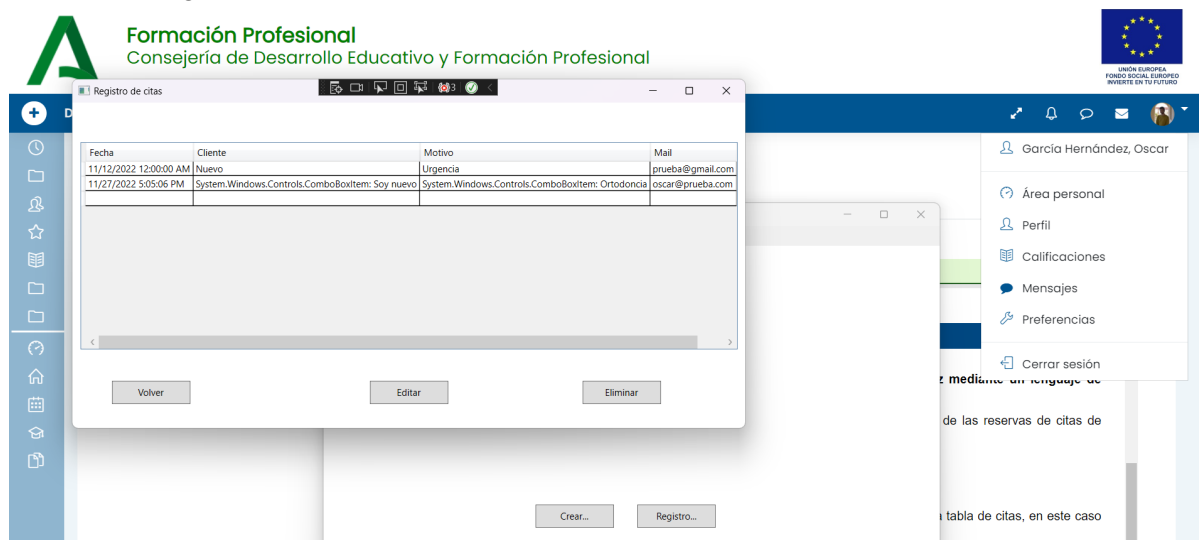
Formación Profesional
Consejería de Desarrollo Educativo y Formación Profesional

UNIÓN EUROPEA
FONDO SOCIAL EUROPEO
INVIERTE EN TU FUTURO

Registro de citas

| Fecha | Cliente | Motivo | Mail |
|---|---|---|---|
| 11/12/2022 12:00:00 AM | Nuevo | Urgencia | prueba@gmail.com |
| 11/27/2022 5:05:06 PM | System.Windows.Controls.ComboBoxItem: Soy nuevo | System.Windows.Controls.ComboBoxItem: Ortodoncia | oscar@prueba.com |

Volver
Editar
Eliminar

García Hernández, Oscar
Área personal
Perfil
Calificaciones
Mensajes
Preferencias
Cerrar sesión

z mediante un lenguaje de
de las reservas de citas de
a tabla de citas, en este caso

Crear...
Registro...